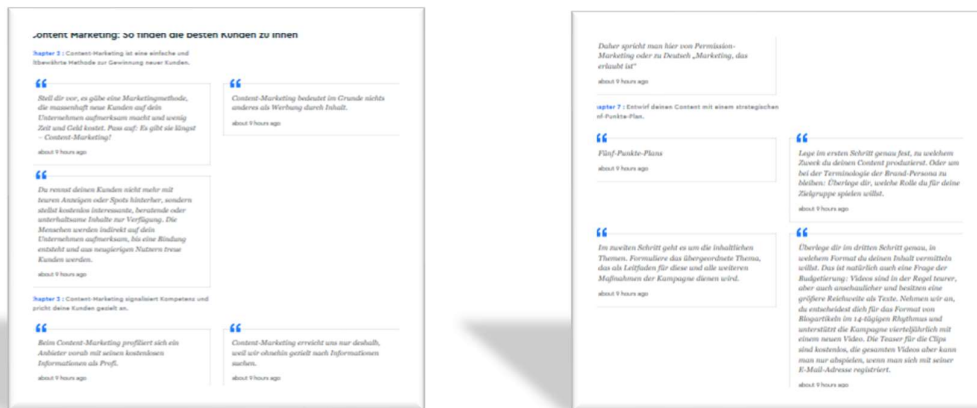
Content Marketing: So finden die besten Kunden zu Ihnen

hapter 2 | Content-Marketing ist eine einfache und bewährte Methode zur Gewinnung neuer Kunden.

"

Stell dir vor, es gäbe eine Marketingmethode, die massenhaft neue Kunden auf dein Unternehmen aufmerksam macht und wenig Zeit und Geld kostet. Pass auf: Es gibt sie längst – Content-Marketing!

about 9 hours ago

"

Content-Marketing bedeutet im Grunde nichts anderes als Werbung durch Inhalt.

about 9 hours ago

"

Du rennst deinen Kunden nicht mehr mit teuren Anzeigen oder Spots hinterher, sondern stellst kostenlos interessante, beratende oder unterhaltsame Inhalte zur Verfügung. Die Menschen werden indirekt auf dein Unternehmen aufmerksam, bis eine Bindung entsteht und aus neugierigen Nutzern treue Kunden werden.

about 9 hours ago

hapter 3 | Content-Marketing signalisiert Kompetenz und pricht deine Kunden gezielt an.

"

Beim Content-Marketing profiliert sich ein Anbieter vorab mit seinen kostenlosen Informationen als Profi.

about 9 hours ago

"

Content-Marketing erreicht uns nur deshalb, weil wir ohnehin gezielt nach Informationen suchen.

about 9 hours ago

Daher spricht man hier von Permission-Marketing oder zu Deutsch „Marketing, das erlaubt ist"

about 9 hours ago

apter 7 | Entwirf deinen Content mit einem strategischen nf-Punkte-Plan.

"

Fünf-Punkte-Plans

about 9 hours ago

"

Lege im ersten Schritt genau fest, zu welchem Zweck du deinen Content produzierst. Oder um bei der Terminologie der Brand-Persona zu bleiben: Überlege dir, welche Rolle du für deine Zielgruppe spielen willst.

about 9 hours ago

"

Im zweiten Schritt geht es um die inhaltlichen Themen. Formuliere das übergeordnete Thema, das als Leitfaden für diese und alle weiteren Maßnahmen der Kampagne dienen wird.

about 9 hours ago

"

Überlege dir im dritten Schritt genau, in welchem Format du deinen Inhalt vermitteln willst. Das ist natürlich auch eine Frage der Budgetierung: Videos sind in der Regel teurer, aber auch anschaulicher und besitzen eine größere Reichweite als Texte. Nehmen wir an, du entscheidest dich für das Format von Blogartikeln im 14-tägigen Rhythmus und unterstützt die Kampagne vierteljährlich mit einem neuen Video. Die Teaser für die Clips sind kostenlos, die gesamten Videos aber kann man nur abspielen, wenn man sich mit seiner E-Mail-Adresse registriert.

about 9 hours ago